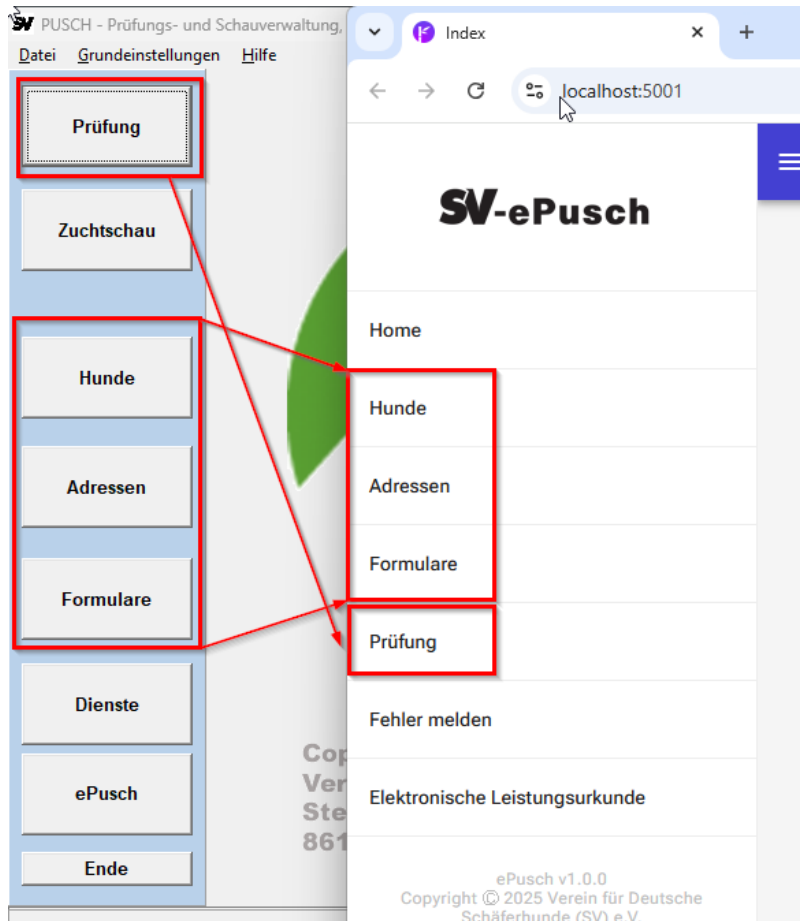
SV PUSCH - Prüfungs- und Schauverwaltung,

Datei Grundeinstellungen Hilfe

Prüfung

Zuchtschau

Hunde

Adressen

Formulare

Dienste

ePusch

Ende

Cop
Ver
Ste
861

Index ×
+

localhost:5001

SV-ePusch

Home

Hunde

Adressen

Formulare

Prüfung

Fehler melden

Elektronische Leistungsurkunde

ePusch v1.0.0
Copyright © 2025 Verein für Deutsche Schäferhunde (SV) e.V.